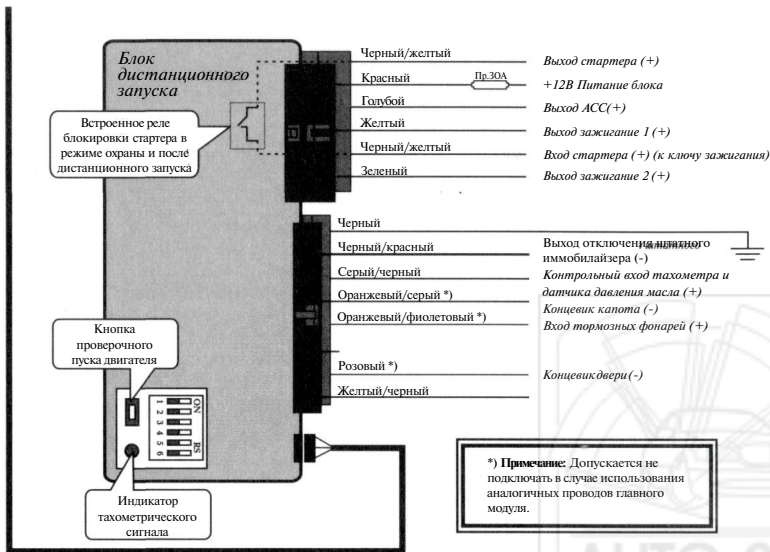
Блок дистанционного запуска

Встроенное реле блокировки стартера в режиме охраны и после дистанционного запуска

Черный/желтый
Выход стартера (+)

Красный
Пр.30А
+12В Питание блока

Голубой
Выход АСС(+)

Желтый
Выход зажигание 1 (+)

Черный/желтый
Вход стартера (+) (к ключу зажигания)

Зеленый
Выход зажигание 2 (+)

Черный

Черный/красный
Выход отключения штатного иммобилайзера (-)

Серый/черный
Контрольный вход тахометра и датчика давления масла (+)

Оранжевый/серый *)
Концевик капота (-)

Оранжевый/фиолетовый *)
Вход тормозных фонарей (+)

Розовый *)
Концевикдвери(-)

Желтый/черный

Кнопка проверочного пуска двигателя

ON
1 2 3 4 5 6
RS

Индикатор тахометрического сигнала

*) Примечание: Допускается не подключать в случае использования аналогичных проводов главного модуля.